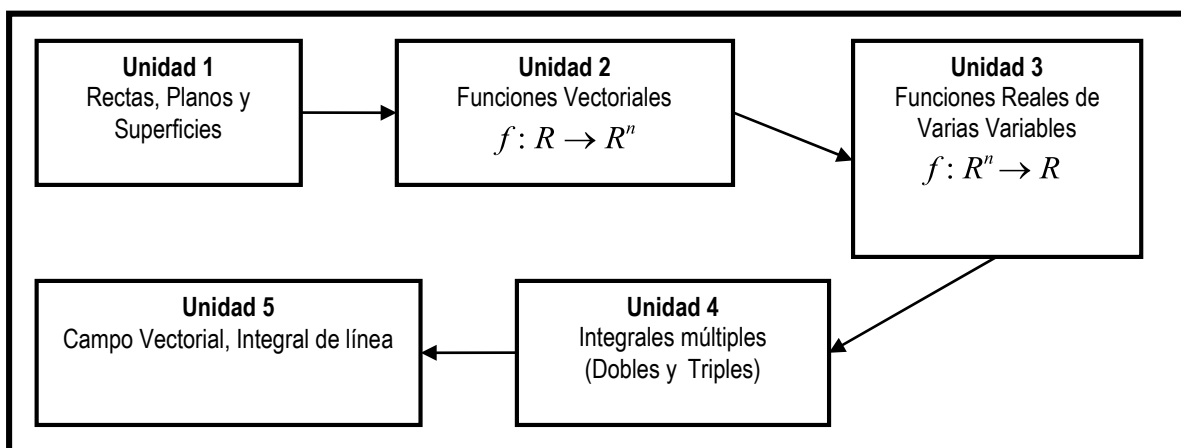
**Unidad 1**
Rectas, Planos y Superficies

**Unidad 2**
Funciones Vectoriales
$f: R \rightarrow R^n$

**Unidad 3**
Funciones Reales de Varias Variables
$f: R^n \rightarrow R$

**Unidad 4**
Integrales múltiples
(Dobles y Triples)

**Unidad 5**
Campo Vectorial, Integral de línea